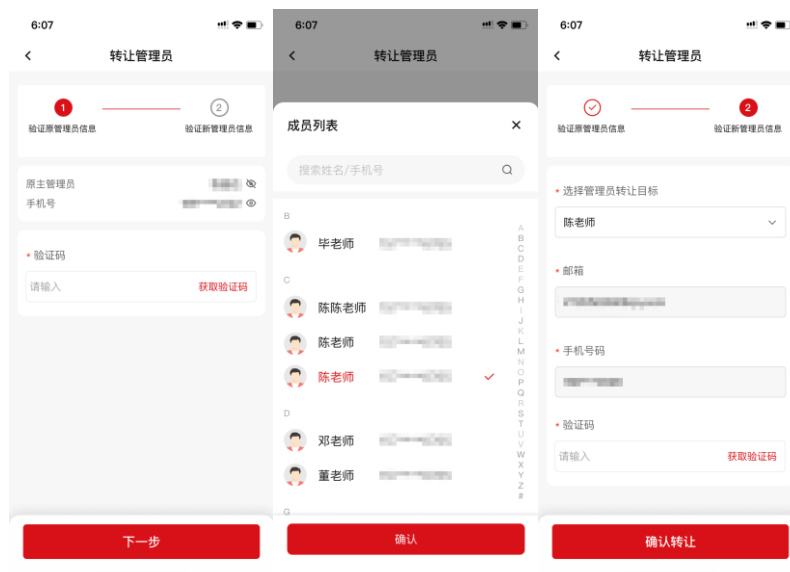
6:07

转让管理员

1 验证原管理员信息

2 验证新管理员信息

原主管理员

手机号

* 验证码

请输入 获取验证码

下一步

6:07

转让管理员

成员列表

搜索姓名/手机号

B

毕老师

C

陈陈老师

陈老师

陈老师

D

邓老师

董老师

G

A B C D E F G H I J K L M N O P Q R S T U V W X Y Z #

确认

6:07

转让管理员

验证原管理员信息

2 验证新管理员信息

* 选择管理员转让目标

陈老师

* 邮箱

* 手机号码

* 验证码

请输入 获取验证码

确认转让